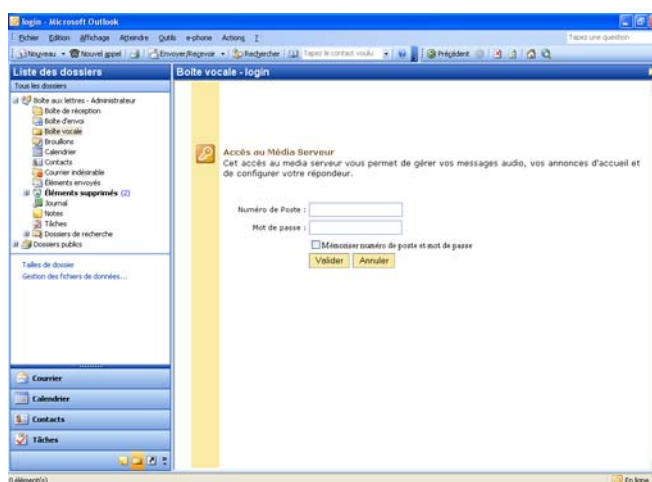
login - Microsoft Outlook

Fichier Édition Affichage Atteindre Outils e-phone Actions ?

Tapez une question

Nouveau · Nouvel appel · Envoyer/Recevoir · Rechercher · Tapez le contact voulu · Précédent

Liste des dossiers

Tous les dossiers

Boîte aux lettres - Administrateur
Boîte de réception
Boîte d'envoi
Boîte vocale
Brouillons
Calendrier
Contacts
Courrier indésirable
Éléments envoyés
Éléments supprimés (2)
Journal
Notes
Tâches
Dossiers de recherche
Dossiers publics

Tailles de dossier
Gestion des fichiers de données...

Courrier
Calendrier
Contacts
Tâches

Boîte vocale - login

Accès au Média Serveur
Cet accès au media serveur vous permet de gérer vos messages audio, vos annonces d'accueil et de configurer votre répondeur.

Numéro de Poste :
Mot de passe :
Mémoriser numéro de poste et mot de passe
Valider Annuler

0 élément(s)

En ligne